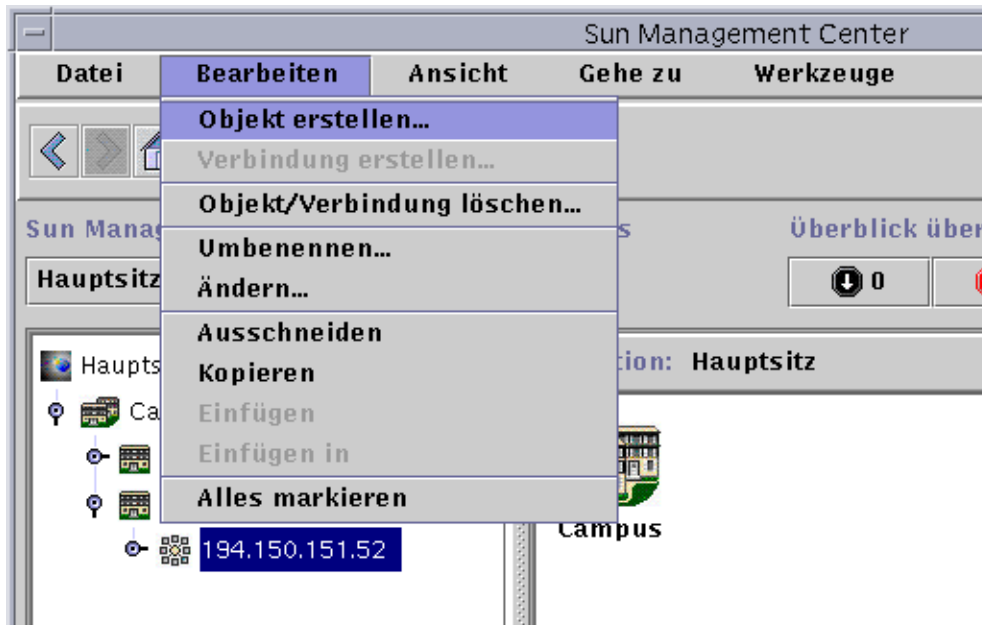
Sun Management Center

Datei Bearbeiten Ansicht Gehe zu Werkzeuge

Objekt erstellen...
Verbindung erstellen...
Objekt/Verbindung löschen...
Umbenennen...
Ändern...
Ausschneiden
Kopieren
Einfügen
Einfügen in
Alles markieren

Sun Manag

Hauptsitz

s

Überblick über

0

Haupts

Ca

tion: Hauptsitz

194.150.151.52

Campus